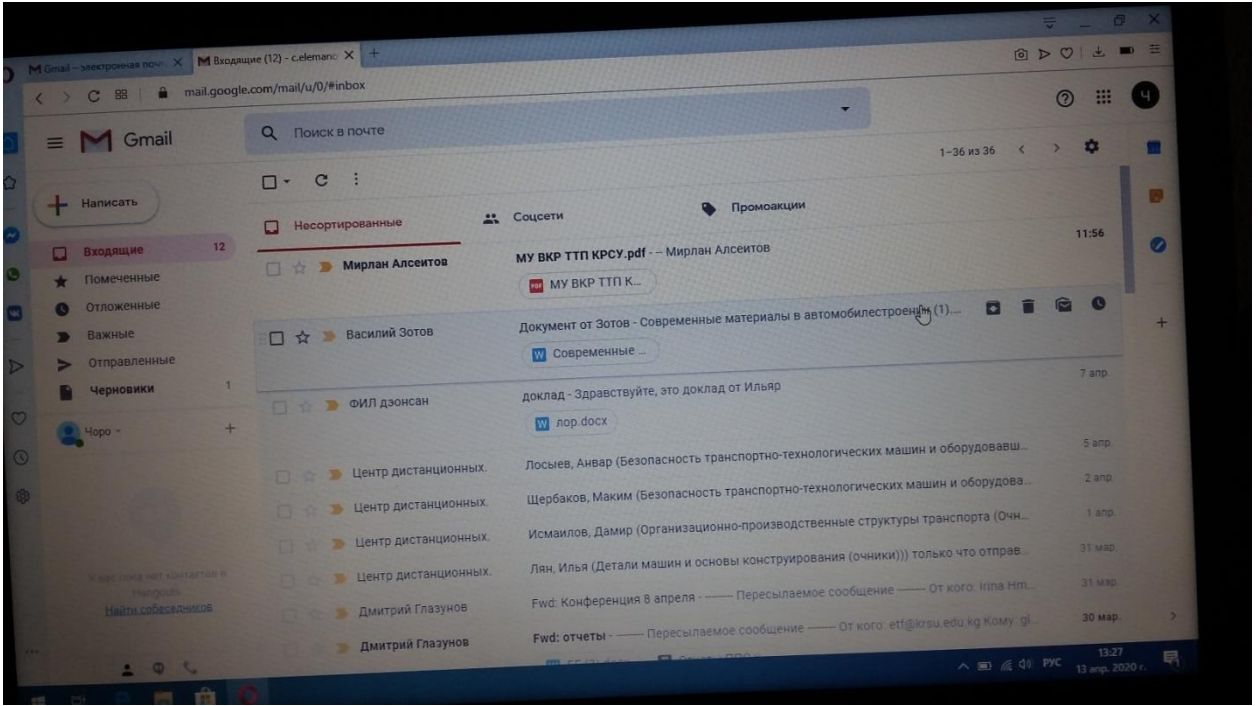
Gmail – электронная поч... ×
Входящие (12) - c.elemanc ×
+

mail.google.com/mail/u/0/#inbox

Gmail

Поиск в почте

Написать

Входящие 12
Помеченные
Отложенные
Важные
Отправленные
Черновики 1

Чоро +

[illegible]
Найти собеседников

1–36 из 36

Несортированные
Соцсети
Промоакции

Мирлан Алсеитов
МУ ВКР ТТП КРСУ.pdf - – Мирлан Алсеитов
МУ ВКР ТТП К...
11:56

Василий Зотов
Документ от Зотов - Современные материалы в автомобилестроении (1)...
Современные ...

ФИЛ дэонсан
доклад - Здравствуйте, это доклад от Ильяр
лор.docx
7 апр.

Центр дистанционных.
Лосьев, Анвар (Безопасность транспортно-технологических машин и оборудовавш...
5 апр.

Центр дистанционных.
Щербаков, Маким (Безопасность транспортно-технологических машин и оборудова...
2 апр.

Центр дистанционных.
Исмаилов, Дамир (Организационно-производственные структуры транспорта (Очн...
1 апр.

Центр дистанционных.
Лян, Илья (Детали машин и основы конструирования (очники))) только что отправ...
31 мар.

Дмитрий Глазунов
Fwd: Конференция 8 апреля - ------ Пересылаемое сообщение ------ От кого: Irina Hm...
31 мар.

Дмитрий Глазунов
Fwd: отчеты - ------ Пересылаемое сообщение ------ От кого: etf@krsu.edu.kg Кому: gl...
30 мар.

РУС 13:27
13 апр. 2020 г.